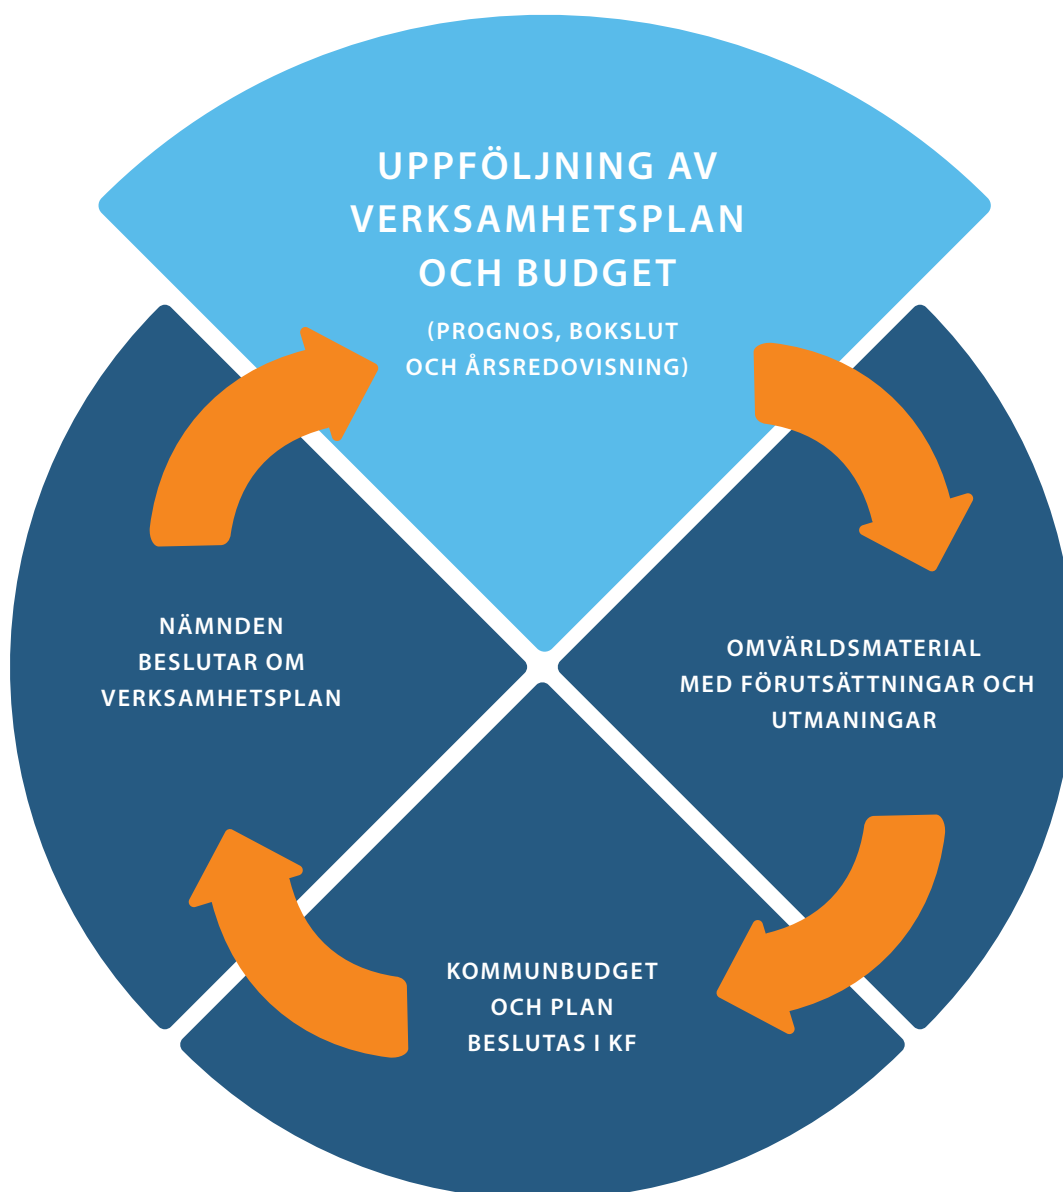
UPPFÖLJNING AV VERKSAMHETSPLAN OCH BUDGET

(PROGNOS, BOKSLUT OCH ÅRSREDOVISNING)

OMVÄRLDSMATERIAL MED FÖRUTSÄTTNINGAR OCH UTMANINGAR

KOMMUNBUDGET OCH PLAN BESLUTAS I KF

NÄMNDEN BESLUTAR OM VERKSAMHETSPLAN